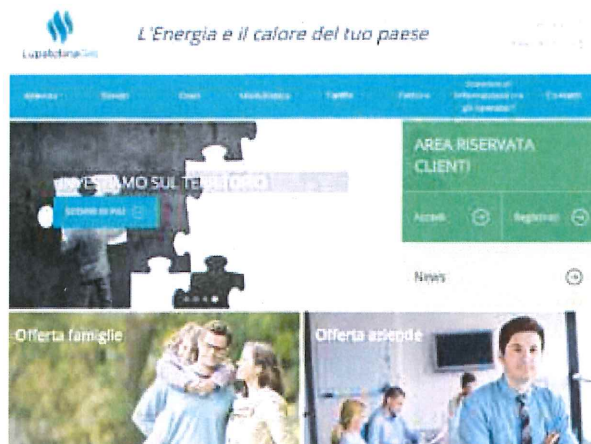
LupatotinaGas

L'Energia e il calore del tuo paese

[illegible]

Azienda | Servizi | Guasti | Modulistica | Tariffe | Fattura | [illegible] | Contatti

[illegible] SUL TE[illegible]

SCOPRI DI PIÙ

AREA RISERVATA CLIENTI

Accedi | Registrati

News

Offerta famiglie

Offerta aziende